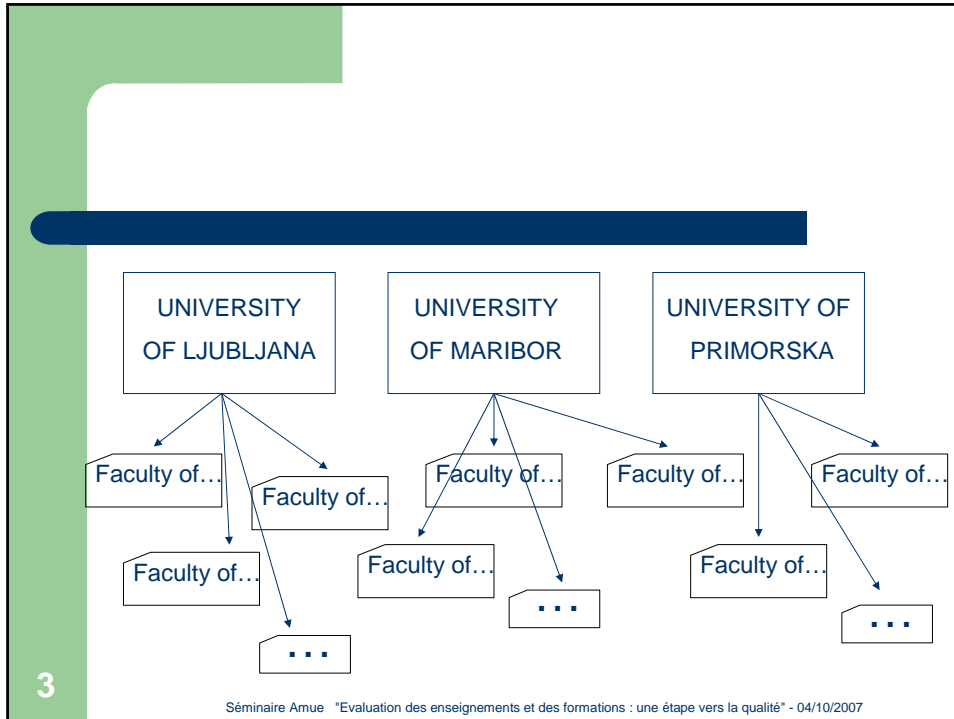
UNIVERSITY OF LJUBLJANA

UNIVERSITY OF MARIBOR

UNIVERSITY OF PRIMORSKA

Faculty of…

Faculty of…

Faculty of…

…

Faculty of…

Faculty of…

Faculty of…

…

Faculty of…

Faculty of…

…

3

Séminaire Amue "Evaluation des enseignements et des formations : une étape vers la qualité" - 04/10/2007